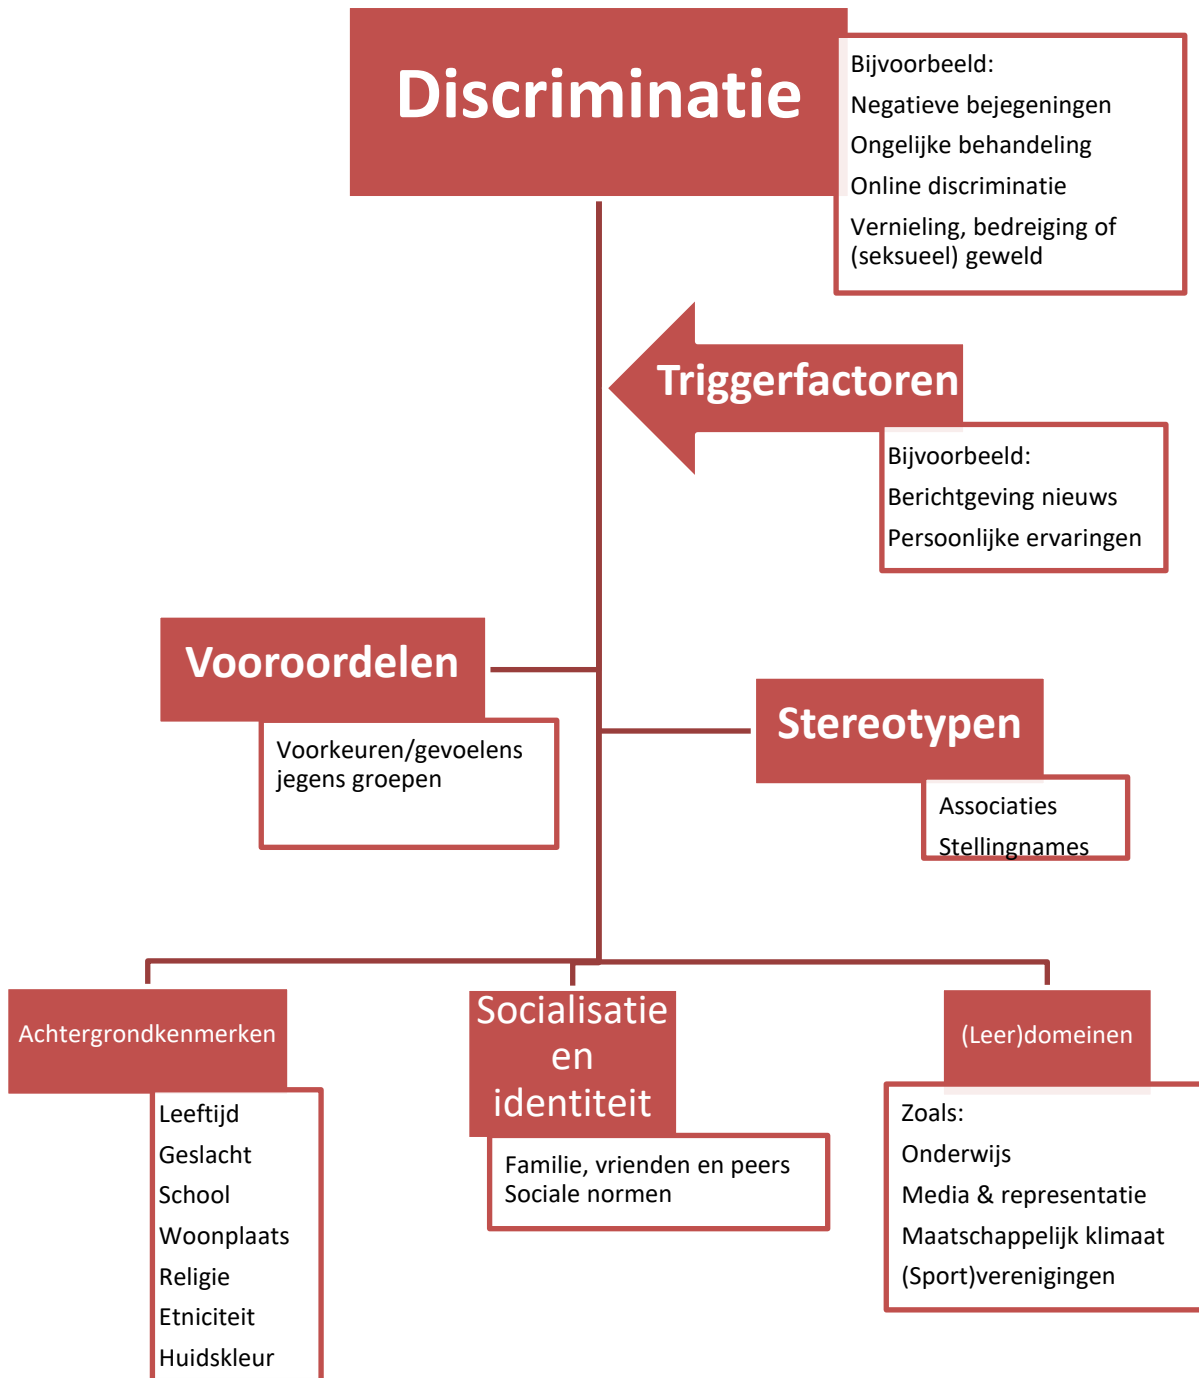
Discriminatie

Bijvoorbeeld:
Negatieve bejegeningen
Ongelijke behandeling
Online discriminatie
Vernieling, bedreiging of (seksueel) geweld

Triggerfactoren

Bijvoorbeeld:
Berichtgeving nieuws
Persoonlijke ervaringen

Vooroordelen

Voorkeuren/gevoelens jegens groepen

Stereotypen

Associaties
Stellingnames

Achtergrondkenmerken

Leeftijd
Geslacht
School
Woonplaats
Religie
Etniciteit
Huidskleur

Socialisatie en identiteit

Familie, vrienden en peers
Sociale normen

(Leer)domeinen

Zoals:
Onderwijs
Media & representatie
Maatschappelijk klimaat
(Sport)verenigingen